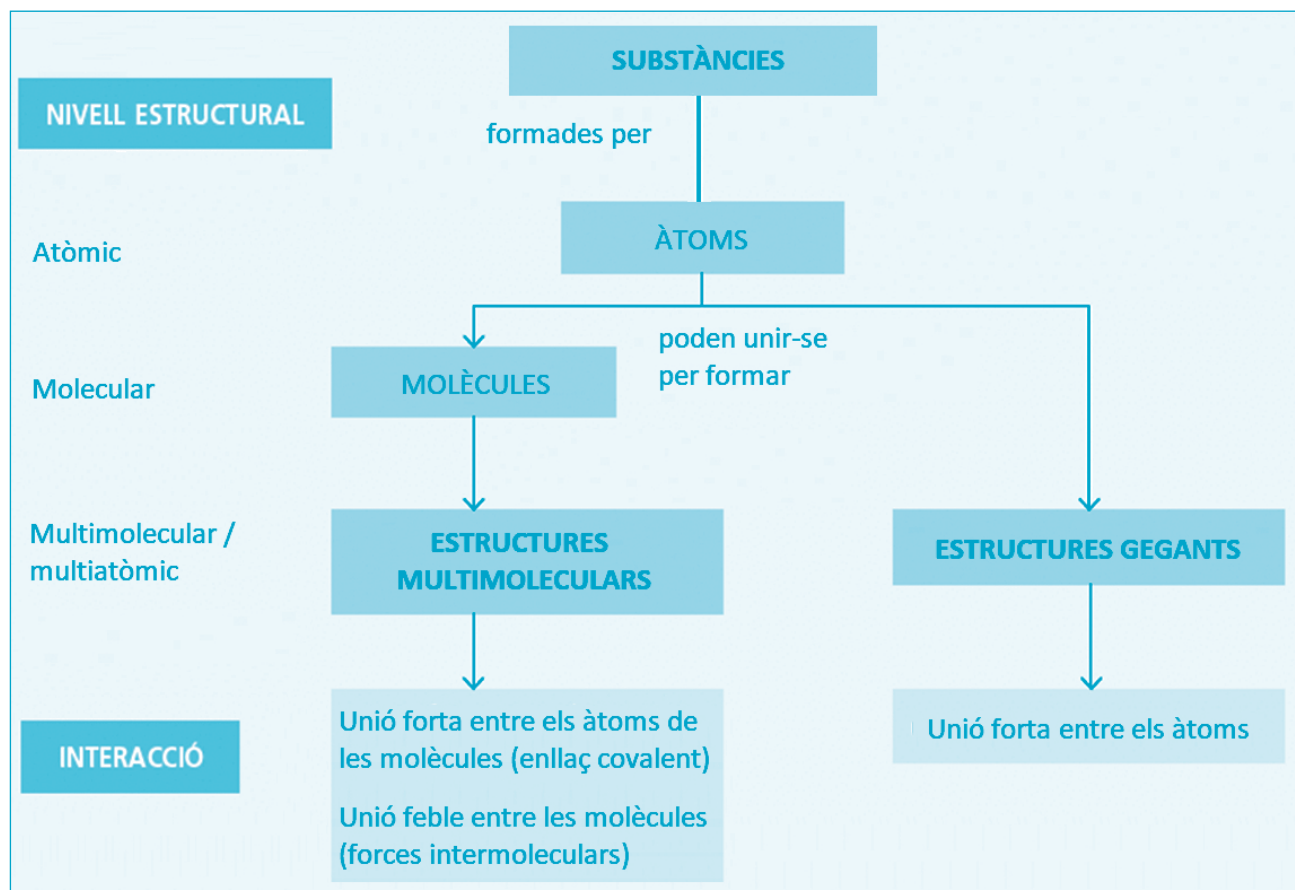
NIVELL ESTRUCTURAL

SUBSTÀNCIES

formades per

Atòmic

ÀTOMS

poden unir-se per formar

Molecular

MOLÈCULES

Multimolecular / multiatòmic

ESTRUCTURES MULTIMOLECULARS

ESTRUCTURES GEGANTS

INTERACCIÓ

Unió forta entre els àtoms de les molècules (enllaç covalent)

Unió feble entre les molècules (forces intermoleculars)

Unió forta entre els àtoms